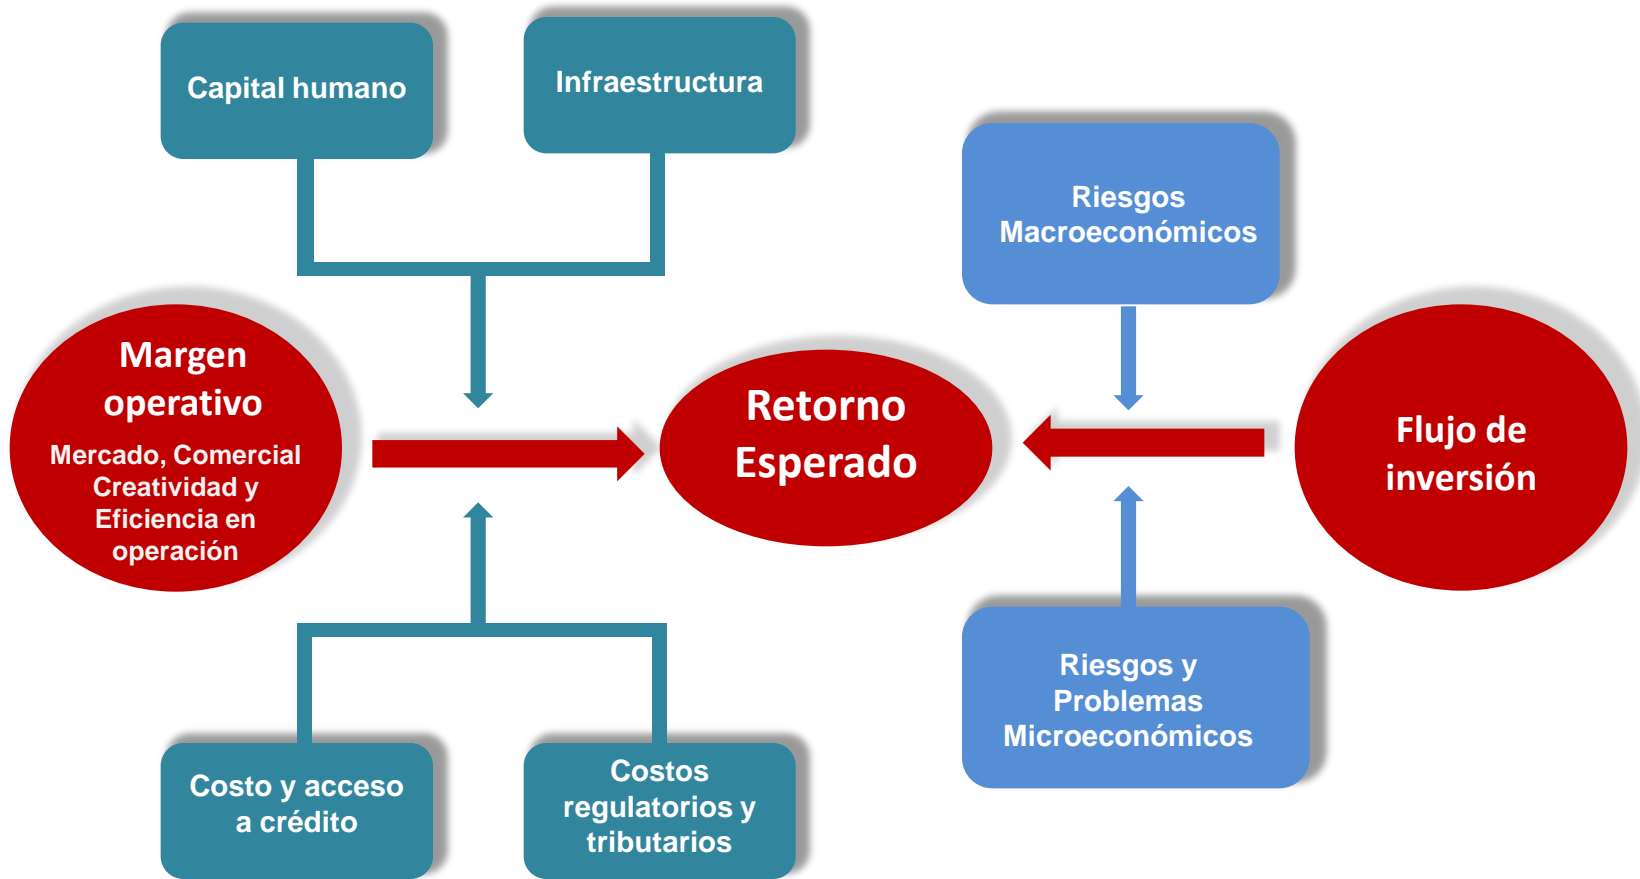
Capital humano

Infraestructura

Riesgos Macroeconómicos

Margen operativo

Mercado, Comercial Creatividad y Eficiencia en operación

Retorno Esperado

Flujo de inversión

Riesgos y Problemas Microeconómicos

Costo y acceso a crédito

Costos regulatorios y tributarios